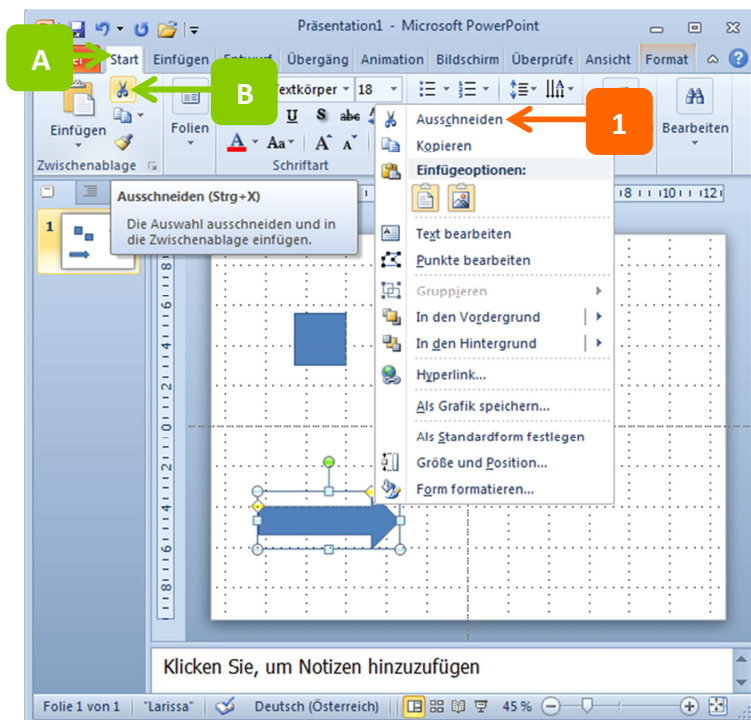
Präsentation1 - Microsoft PowerPoint

A

Start Einfügen Entwurf Übergäng Animation Bildschirm Überprüfe Ansicht Format

B

Einfügen

Folien

Textkörper 18

1

Bearbeiten

Zwischenablage

Schriftart

Ausschneiden (Strg+X)

Die Auswahl ausschneiden und in die Zwischenablage einfügen.

1

Ausschneiden
Kopieren
Einfügeoptionen:
Text bearbeiten
Punkte bearbeiten
Gruppieren
In den Vordergrund
In den Hintergrund
Hyperlink...
Als Grafik speichern...
Als Standardform festlegen
Größe und Position...
Form formatieren...

Klicken Sie, um Notizen hinzuzufügen

Folie 1 von 1 "Larissa" Deutsch (Österreich) 45 %